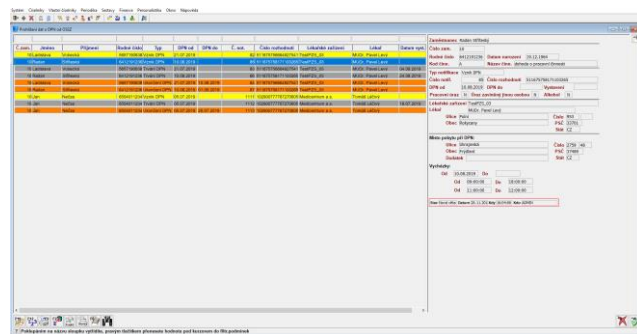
Systém Číselníky Vlastní číselníky Periodika Sestavy Finance Personalistika Okno Nápověda

Prohlížení dat z DPN od ČSSZ

| C.zam. | Jméno | Příjmení | Rodné číslo | Typ | DPN od | DPN do | Č. sml. | Číslo rozhodnutí | Lékařské zařízení | Lékař | Datum vyst. |
|---|---|---|---|---|---|---|---|---|---|---|---|
| 10 | Ladislava | Vrabcová | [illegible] | Vznik DPN | 21.07.2018 | | | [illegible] | TestPZS_03 | MUDr. Pavel Lavý | |
| 19 | Radim | Křížový | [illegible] | Vznik DPN | 13.08.2018 | | | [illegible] | TestPZS_03 | MUDr. Pavel Lavý | |
| 10 | Ladislava | Vrabcová | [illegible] | Trvání DPN | 27.07.2018 | | | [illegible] | TestPZS_03 | MUDr. Pavel Lavý | 04.08.2018 |
| 19 | Radim | Křížový | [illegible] | Trvání DPN | 13.08.2018 | | | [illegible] | TestPZS_03 | MUDr. Pavel Lavý | 04.08.2018 |
| 10 | Ladislava | Vrabcová | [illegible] | Ukončení DPN | 21.07.2018 | 13.08.2018 | | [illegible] | TestPZS_03 | MUDr. Pavel Lavý | 04.08.2018 |
| 19 | Radim | Křížový | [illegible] | Ukončení DPN | 13.08.2018 | 01.09.2018 | | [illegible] | TestPZS_03 | MUDr. Pavel Lavý | |
| 18 | Jan | Nečas | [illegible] | Vznik DPN | 09.07.2018 | | | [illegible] | Medicentrum a.s. | Tomáš Léčivý | |
| 18 | Jan | Nečas | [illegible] | Trvání DPN | 09.07.2018 | | | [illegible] | Medicentrum a.s. | Tomáš Léčivý | 18.07.2018 |
| 18 | Jan | Nečas | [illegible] | Ukončení DPN | 09.07.2018 | 26.07.2018 | | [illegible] | Medicentrum a.s. | Tomáš Léčivý | |

Zaměstnanec Radim Křížový
Číslo zam. 19
Rodné číslo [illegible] Datum narození 29.12.1984
Kód čtení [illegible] Název čtení dohoda o provedení činnosti
Typ notifikace Vznik DPN
Číslo notifi. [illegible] Číslo rozhodnutí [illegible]
DPN od 13.08.2018 DPN do
Vystavení
Pracovní úraz N Úraz zaviněný jinou osobou N Alkohol N
Lékařské zařízení TestPZS_03
Lékař MUDr. Pavel Lavý
Ulice Polní Číslo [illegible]
Obec Rožnov PSČ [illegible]
Stát CZ
Místo pobytu při DPN
Ulice Slunečná Číslo 2750 40
Obec Frýdlant PSČ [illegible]
Doručovat
Stát CZ
Vycházky
Od 10.08.2018 Do
Od 09:00:00 Do 10:00:00
Od 11:00:00 Do 12:00:00
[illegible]

Pokrjování na názvu sloupce vyřiďte, pomjm tlačítkem přesunete kurzoru do tk.podmínek